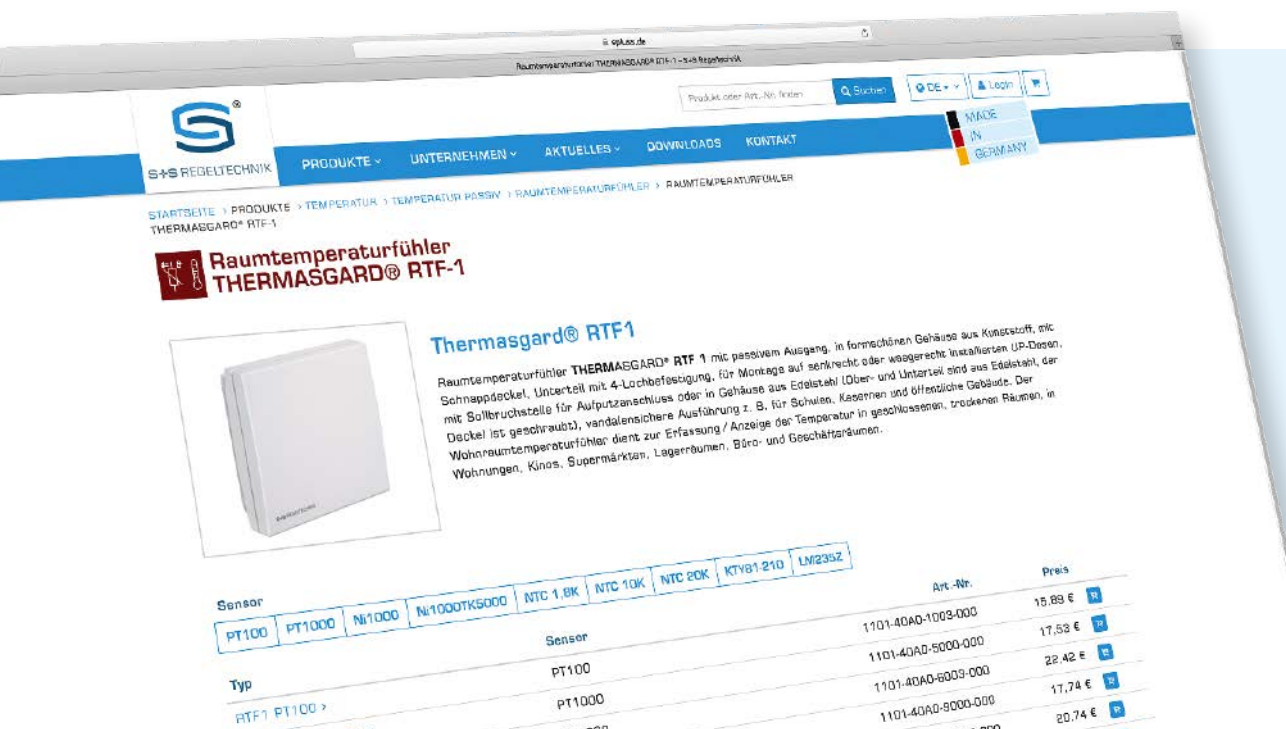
splus.de

Raumtemperaturfühler THERMASGARD® RTF-1 – S+S Regeltechnik

Produkt oder Art.-Nr. finden
Buchen
DE
Login

MADE IN GERMANY

S+S REGELTECHNIK

PRODUKTE
UNTERNEHMEN
AKTUELLES
DOWNLOADS
KONTAKT

STARTSEITE > PRODUKTE > TEMPERATUR > TEMPERATUR PASSIV > RAUMTEMPERATURFÜHLER > RAUMTEMPERATURFÜHLER THERMASGARD® RTF-1

Raumtemperaturfühler THERMASGARD® RTF-1

Thermasgard® RTF1

Raumtemperaturfühler THERMASGARD® RTF 1 mit passivem Ausgang, in formschönen Gehäuse aus Kunststoff, mit Schnappdeckel, Unterteil mit 4-Lochbefestigung, für Montage auf senkrecht oder waagerecht installierten UP-Dosen, mit Sollbruchstelle für Aufputzanschluss oder in Gehäuse aus Edelstahl (Ober- und Unterteil sind aus Edelstahl, der Deckel ist geschraubt), vandalensichere Ausführung z. B. für Schulen, Kasernen und öffentliche Gebäude. Der Wohnraumtemperaturfühler dient zur Erfassung / Anzeige der Temperatur in geschlossenen, trockenen Räumen, in Wohnungen, Kinos, Supermärkten, Lagerräumen, Büro- und Geschäftsräumen.

Sensor
PT100 | PT1000 | Ni1000 | Ni1000TK5000 | NTC 1.8K | NTC 10K | NTC 20K | KTY81.210 | LM235Z

| Typ | Sensor | Art.-Nr. | Preis |
|---|---|---|---|
| | PT100 | 1101-40A0-1003-000 | 15,89 € |
| RTF1 PT100 > | PT1000 | 1101-40A0-5000-000 | 17,53 € |
| | | 1101-40A0-6003-000 | 22,42 € |
| | | 1101-40A0-9000-000 | 17,74 € |
| | | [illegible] | 20,74 € |